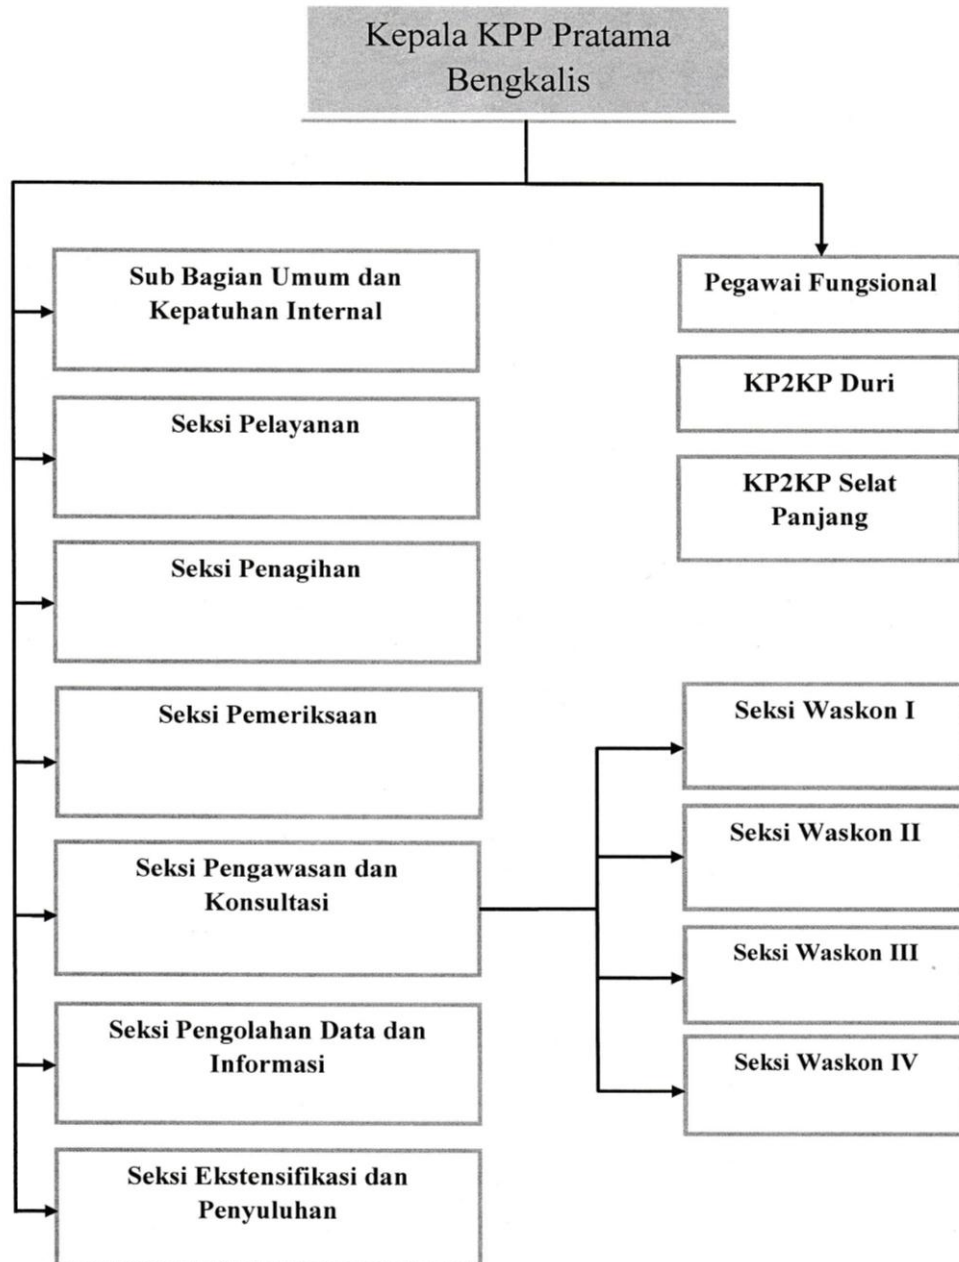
Kepala KPP Pratama Bengkalis

Sub Bagian Umum dan Kepatuhan Internal

Seksi Pelayanan

Seksi Penagihan

Seksi Pemeriksaan

Seksi Pengawasan dan Konsultasi

Seksi Pengolahan Data dan Informasi

Seksi Ekstensifikasi dan Penyuluhan

Pegawai Fungsional

KP2KP Duri

KP2KP Selat Panjang

Seksi Waskon I

Seksi Waskon II

Seksi Waskon III

Seksi Waskon IV